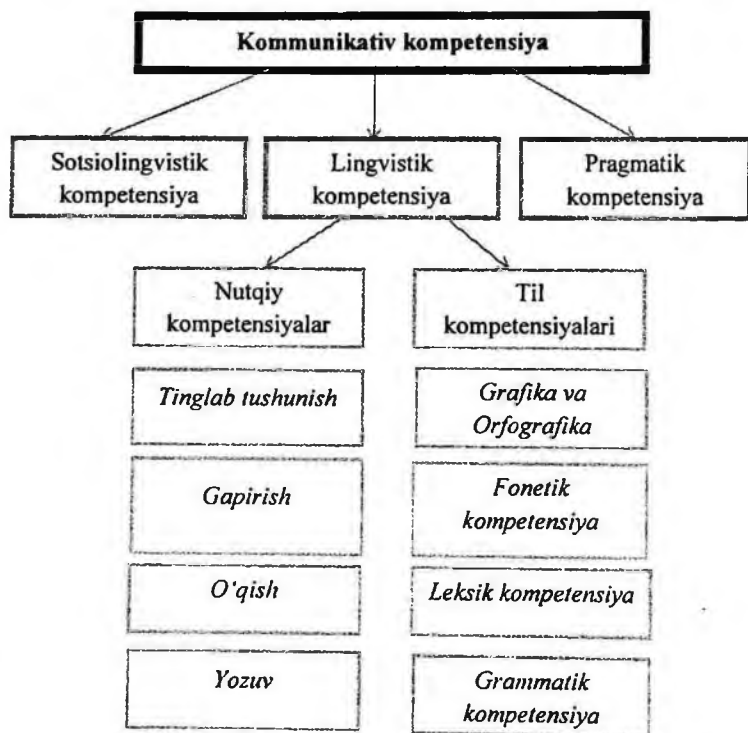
Kommunikativ kompetensiya

Sotsiolingvistik kompetensiya

Lingvistik kompetensiya

Pragmatik kompetensiya

Nutqiy kompetensiyalar

Til kompetensiyalari

Tinglab tushunish

Grafika va Orfografika

Gapirish

Fonetik kompetensiya

O'qish

Leksik kompetensiya

Yozuv

Grammatik kompetensiya